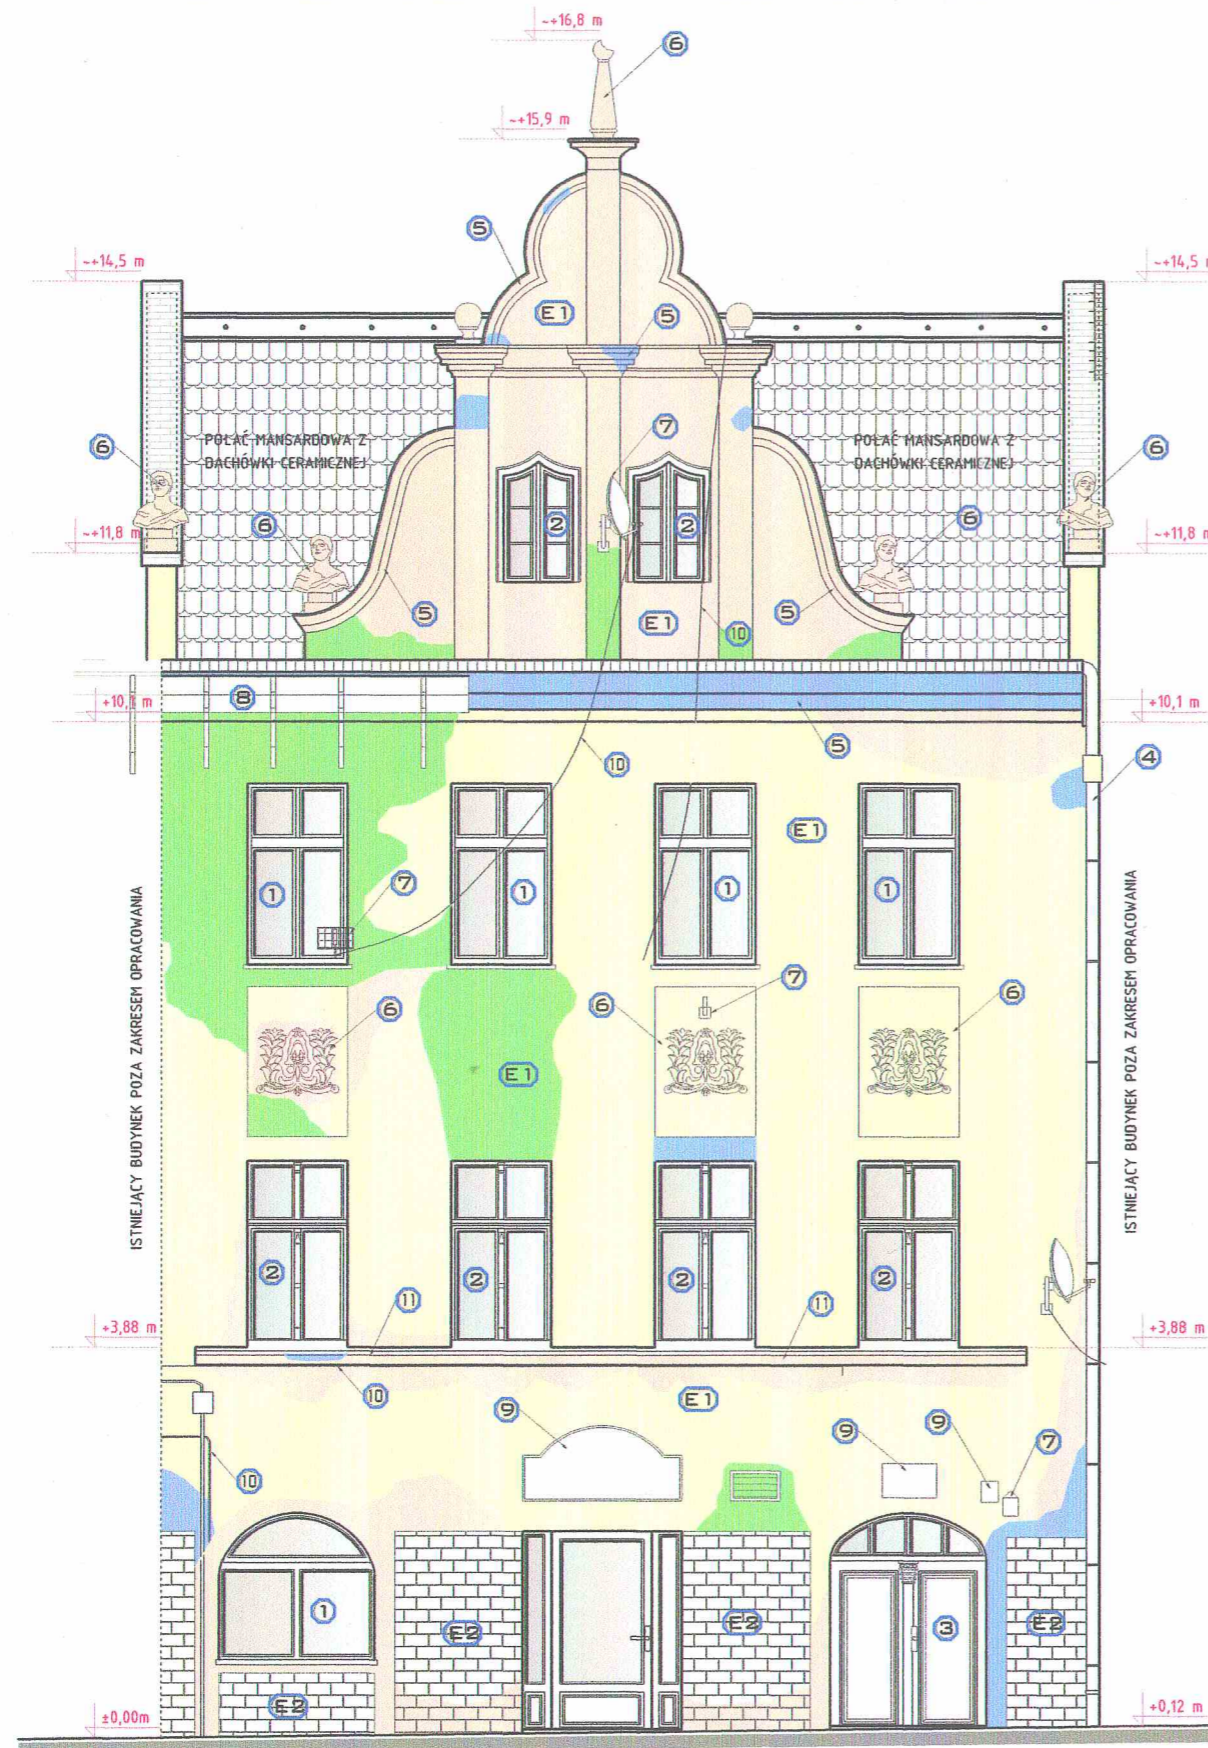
~+16,8 m
6
~+15,9 m
5
~+14,5 m
~+14,5 m
E1
5
POŁAĆ MANSARDOWA Z DACHÓWKI CERAMICZNEJ
POŁAĆ MANSARDOWA Z DACHÓWKI CERAMICZNEJ
7
6
6
~+11,8 m
~+11,8 m
6
2
2
6
5
E1
10
5
5
+10,1 m
8
+10,1 m
5
10
4
E1
1
1
1
1
7
7
6
6
6
E1
ISTNIEJĄCY BUDYNEK POZA ZAKRESEM OPRACOWANIA
ISTNIEJĄCY BUDYNEK POZA ZAKRESEM OPRACOWANIA
2
2
2
2
11
11
+3,88 m
+3,88 m
10
E1
9
9
9
7
10
1
E2
E2
3
E2
E2
±0,00m
+0,12 m